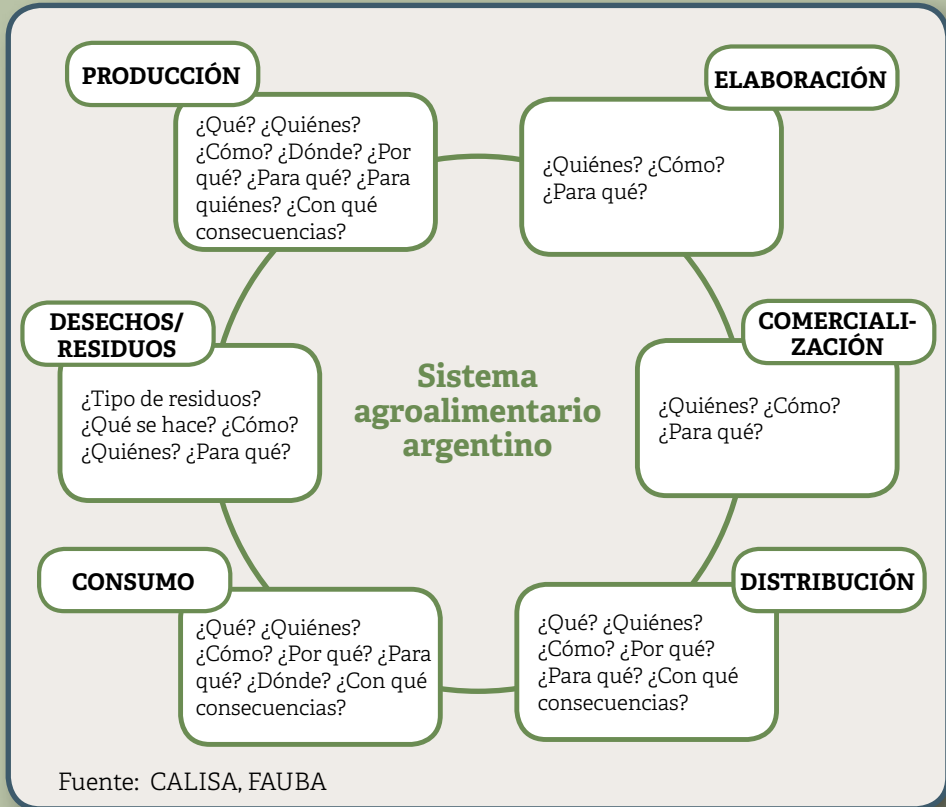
PRODUCCIÓN

¿Qué? ¿Quiénes? ¿Cómo? ¿Dónde? ¿Por qué? ¿Para qué? ¿Para quiénes? ¿Con qué consecuencias?

ELABORACIÓN

¿Quiénes? ¿Cómo? ¿Para qué?

DESECHOS/ RESIDUOS

¿Tipo de residuos? ¿Qué se hace? ¿Cómo? ¿Quiénes? ¿Para qué?

Sistema agroalimentario argentino

COMERCIALIZACIÓN

¿Quiénes? ¿Cómo? ¿Para qué?

CONSUMO

¿Qué? ¿Quiénes? ¿Cómo? ¿Por qué? ¿Para qué? ¿Dónde? ¿Con qué consecuencias?

DISTRIBUCIÓN

¿Qué? ¿Quiénes? ¿Cómo? ¿Por qué? ¿Para qué? ¿Con qué consecuencias?

Fuente: CALISA, FAUBA